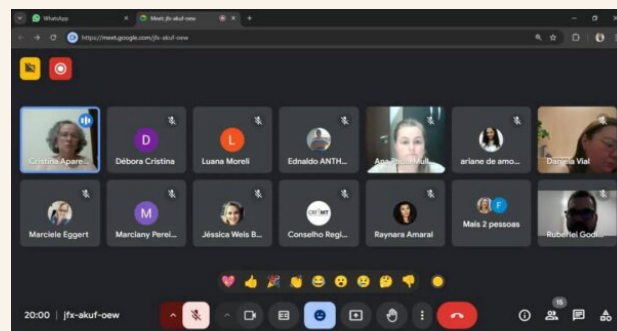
WhatsApp
Meet: jfx-akuf-oew
https://meet.google.com/jfx-akuf-oew

D
L
Cristina Apare...
Débora Cristina
Luana Moreli
Ednaldo ANTH...
Ana Paula Mull...
ariane de amo...
Daniela Vial

M
F
Marciele Eggert
Marclany Perei...
Jéssica Weis B...
Conselho Regi...
Raynara Amaral
Mais 2 pessoas
Rubens Godi...

20:00 | jfx-akuf-oew
15